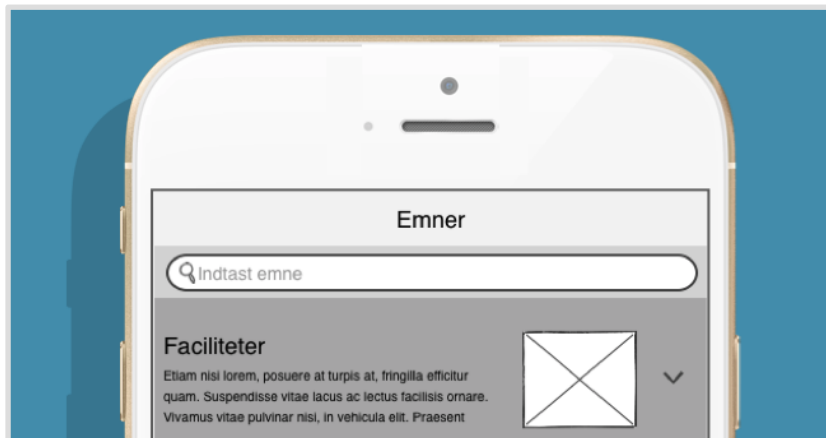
Emner

Indtast emne

Faciliteter

Etiam nisi lorem, posuere at turpis at, fringilla efficitur quam. Suspendisse vitae lacus ac lectus facilisis ornare. Vivamus vitae pulvinar nisi, in vehicula elit. Praesent